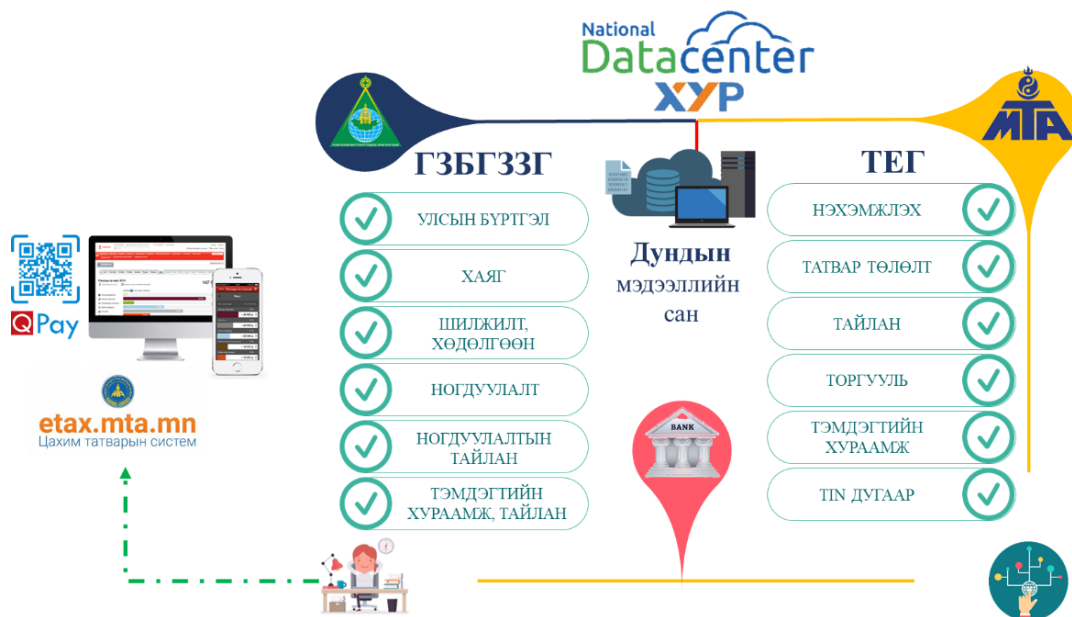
National
Datacenter
ХУР

ГЗБГЗЗГ

УЛСЫН БҮРТГЭЛ

ХАЯГ

ШИЛЖИЛТ, ХӨДӨЛГӨӨН

НОГДУУЛАЛТ

НОГДУУЛАЛТЫН ТАЙЛАН

ТЭМДЭГТИЙН ХУРААМЖ, ТАЙЛАН

Дундын мэдээллийн сан

BANK

МТА

ТЕГ

НЭХЭМЖЛЭХ

ТАТВАР ТӨЛӨЛТ

ТАЙЛАН

ТОРГУУЛЬ

ТЭМДЭГТИЙН ХУРААМЖ

TIN ДУГААР

QPay

etax.mta.mn
Цахим татварын систем